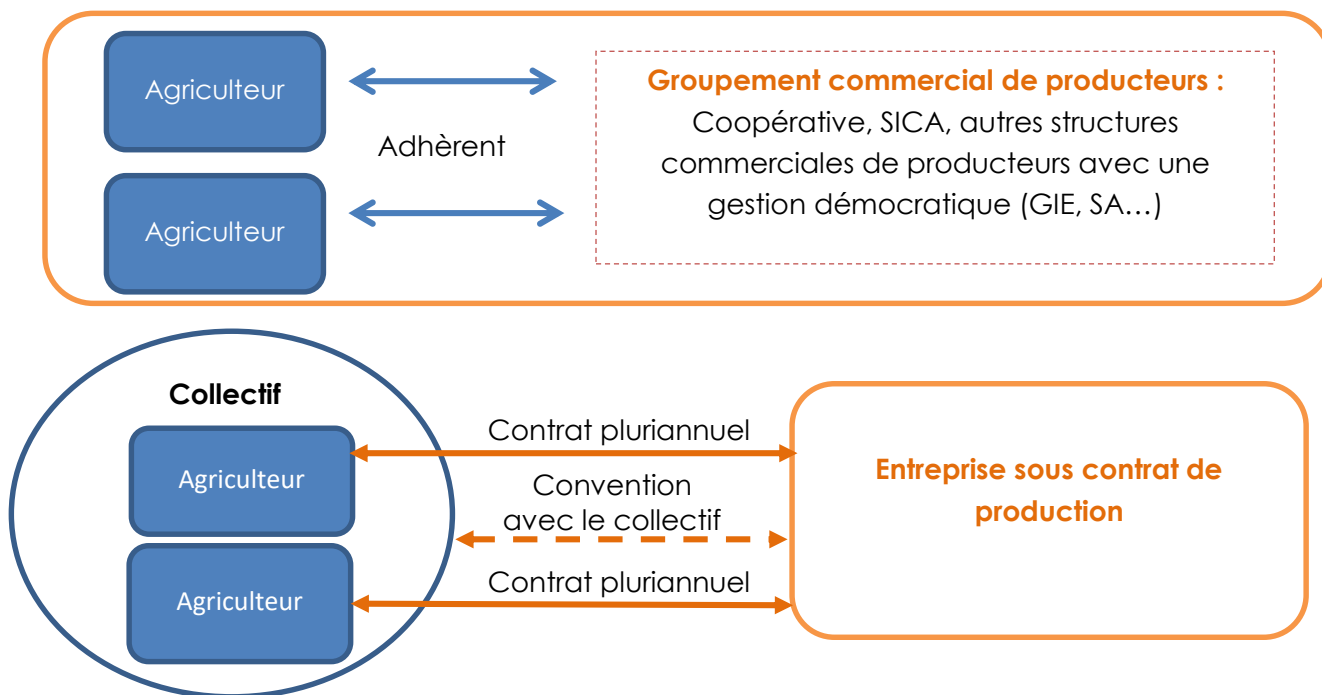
Agriculteur

Adhèrent

Agriculteur

Groupement commercial de producteurs :
Coopérative, SICA, autres structures commerciales de producteurs avec une gestion démocratique (GIE, SA…)

Collectif

Agriculteur

Agriculteur

Contrat pluriannuel

Convention avec le collectif

Contrat pluriannuel

Entreprise sous contrat de production